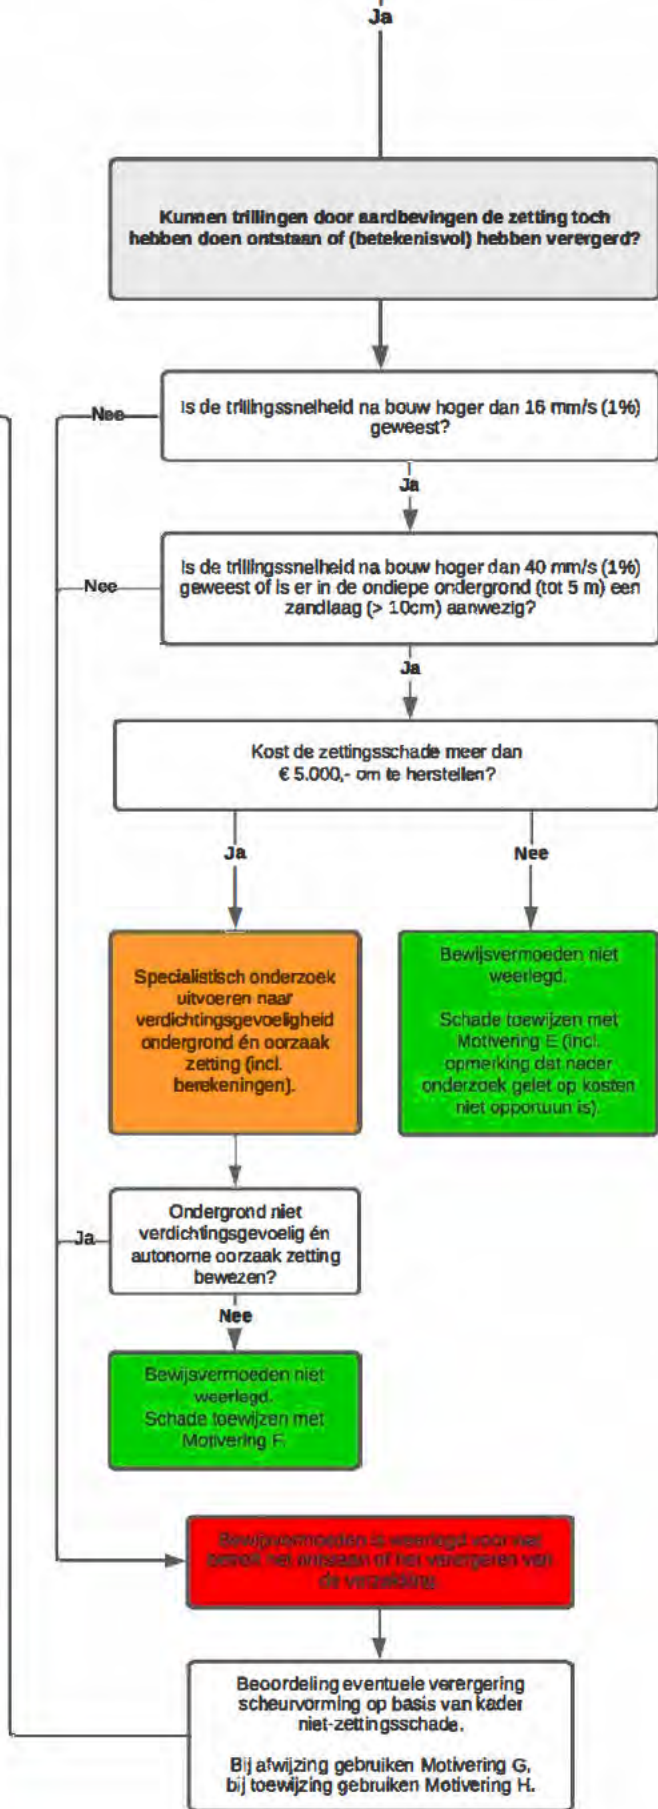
Ja

Kunnen trillingen door aardbevingen de zetting toch hebben doen ontstaan of (betekenisvol) hebben verergerd?

Nee

Is de trillingssnelheid na bouw hoger dan 16 mm/s (1%) geweest?

Ja

Nee

Is de trillingssnelheid na bouw hoger dan 40 mm/s (1%) geweest of is er in de ondiepe ondergrond (tot 5 m) een zandlaag (> 10cm) aanwezig?

Ja

Kost de zettingsschade meer dan € 5.000,- om te herstellen?

Ja

Nee

Specialistisch onderzoek uitvoeren naar verdichtingsgevoeligheid ondergrond én oorzaak zetting (incl. berekeningen).

Bewijsvermoeden niet weerlegd.

Schade toewijzen met Motivering E (incl. opmerking dat nader onderzoek gelet op kosten niet opportuun is).

Ja

Ondergrond niet verdichtingsgevoelig én autonome oorzaak zetting bewezen?

Nee

Bewijsvermoeden niet weerlegd.
Schade toewijzen met Motivering F.

Bewijsvermoeden is weerlegd voor wat betreft het ontstaan of het verergeren van de verzakking

Beoordeling eventuele verergering scheurvorming op basis van kader niet-zettingsschade.

Bij afwijzing gebruiken Motivering G, bij toewijzing gebruiken Motivering H.